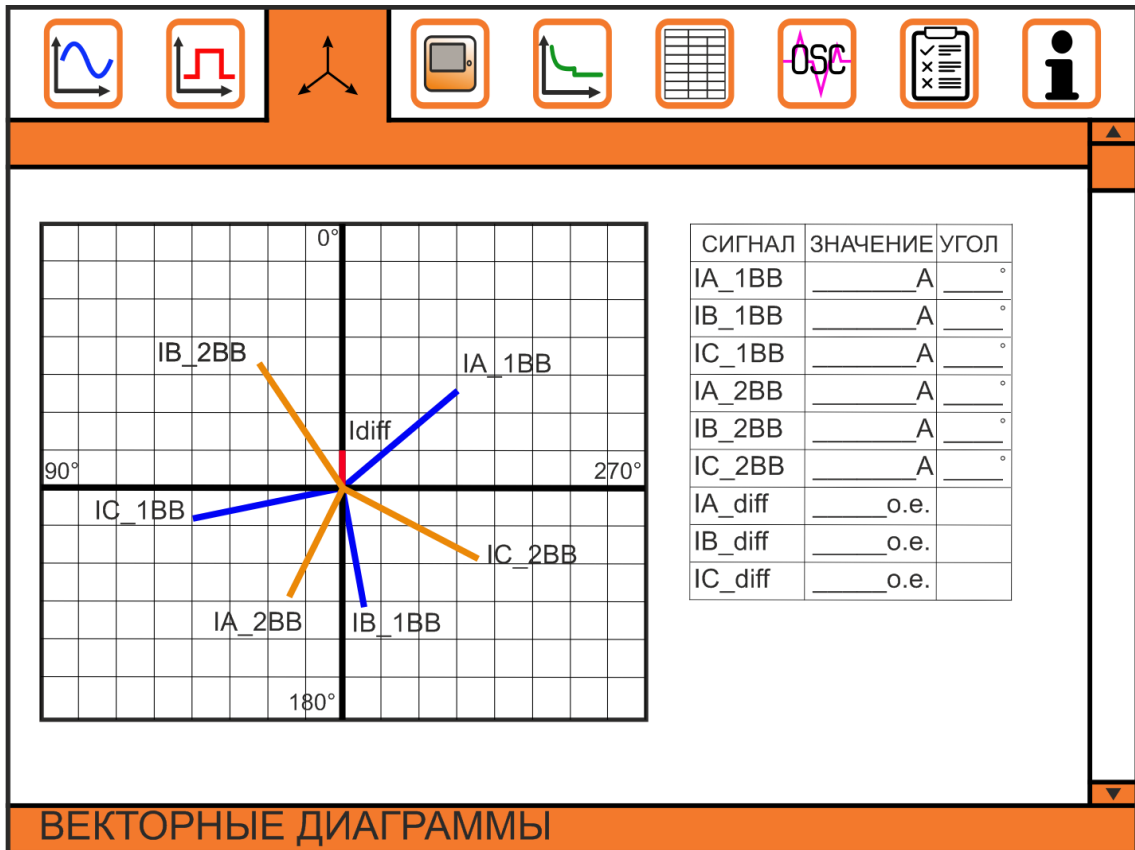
OSC

0°

IB_2BB

IA_1BB

Idiff

90°

270°

IC_1BB

IC_2BB

IA_2BB

IB_1BB

180°

| СИГНАЛ | ЗНАЧЕНИЕ | УГОЛ |
|---|---|---|
| IA_1BB | ________А | _____° |
| IB_1BB | ________А | _____° |
| IC_1BB | ________А | _____° |
| IA_2BB | ________А | _____° |
| IB_2BB | ________А | _____° |
| IC_2BB | ________А | _____° |
| IA_diff | ______о.е. | |
| IB_diff | ______о.е. | |
| IC_diff | ______о.е. | |

ВЕКТОРНЫЕ ДИАГРАММЫ